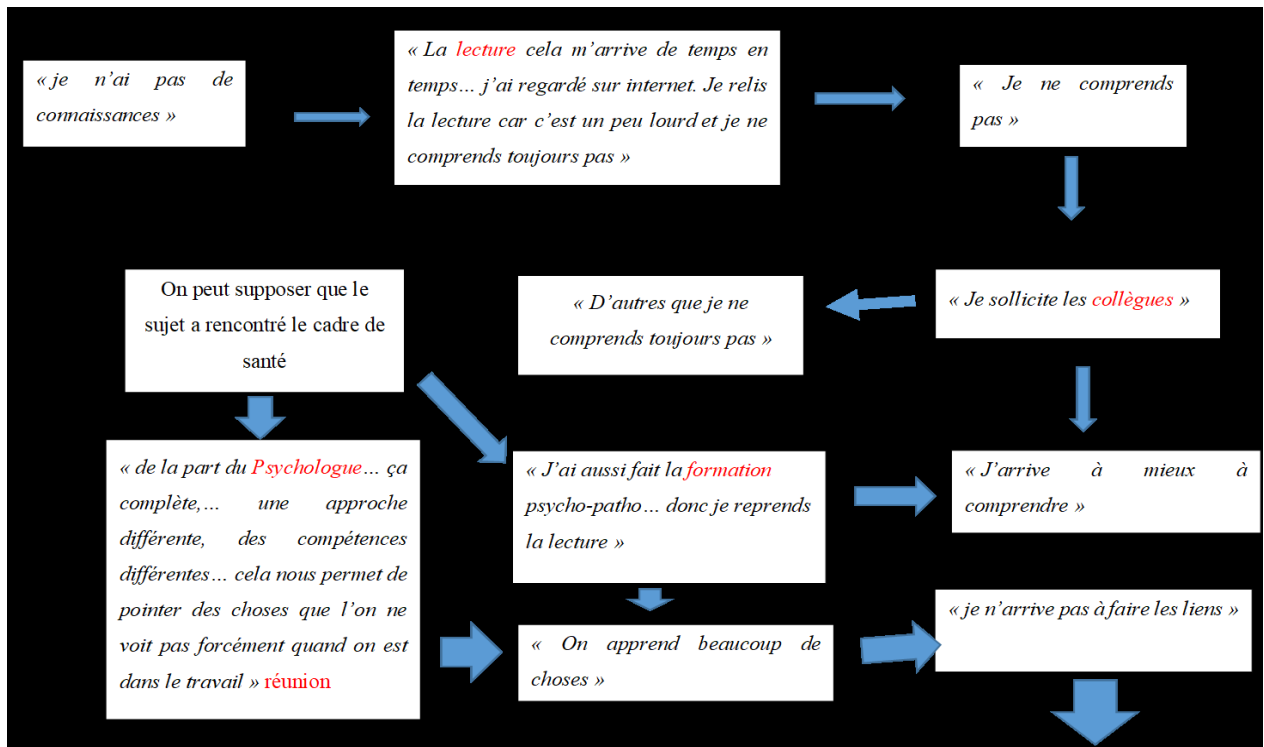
« je n'ai pas de connaissances »

« La lecture cela m'arrive de temps en temps… j'ai regardé sur internet. Je relis la lecture car c'est un peu lourd et je ne comprends toujours pas »

« Je ne comprends pas »

« Je sollicite les collègues »

« D'autres que je ne comprends toujours pas »

On peut supposer que le sujet a rencontré le cadre de santé

« de la part du Psychologue… ça complète,… une approche différente, des compétences différentes… cela nous permet de pointer des choses que l'on ne voit pas forcément quand on est dans le travail » réunion

« J'ai aussi fait la formation psycho-patho… donc je reprends la lecture »

« J'arrive à mieux à comprendre »

« On apprend beaucoup de choses »

« je n'arrive pas à faire les liens »